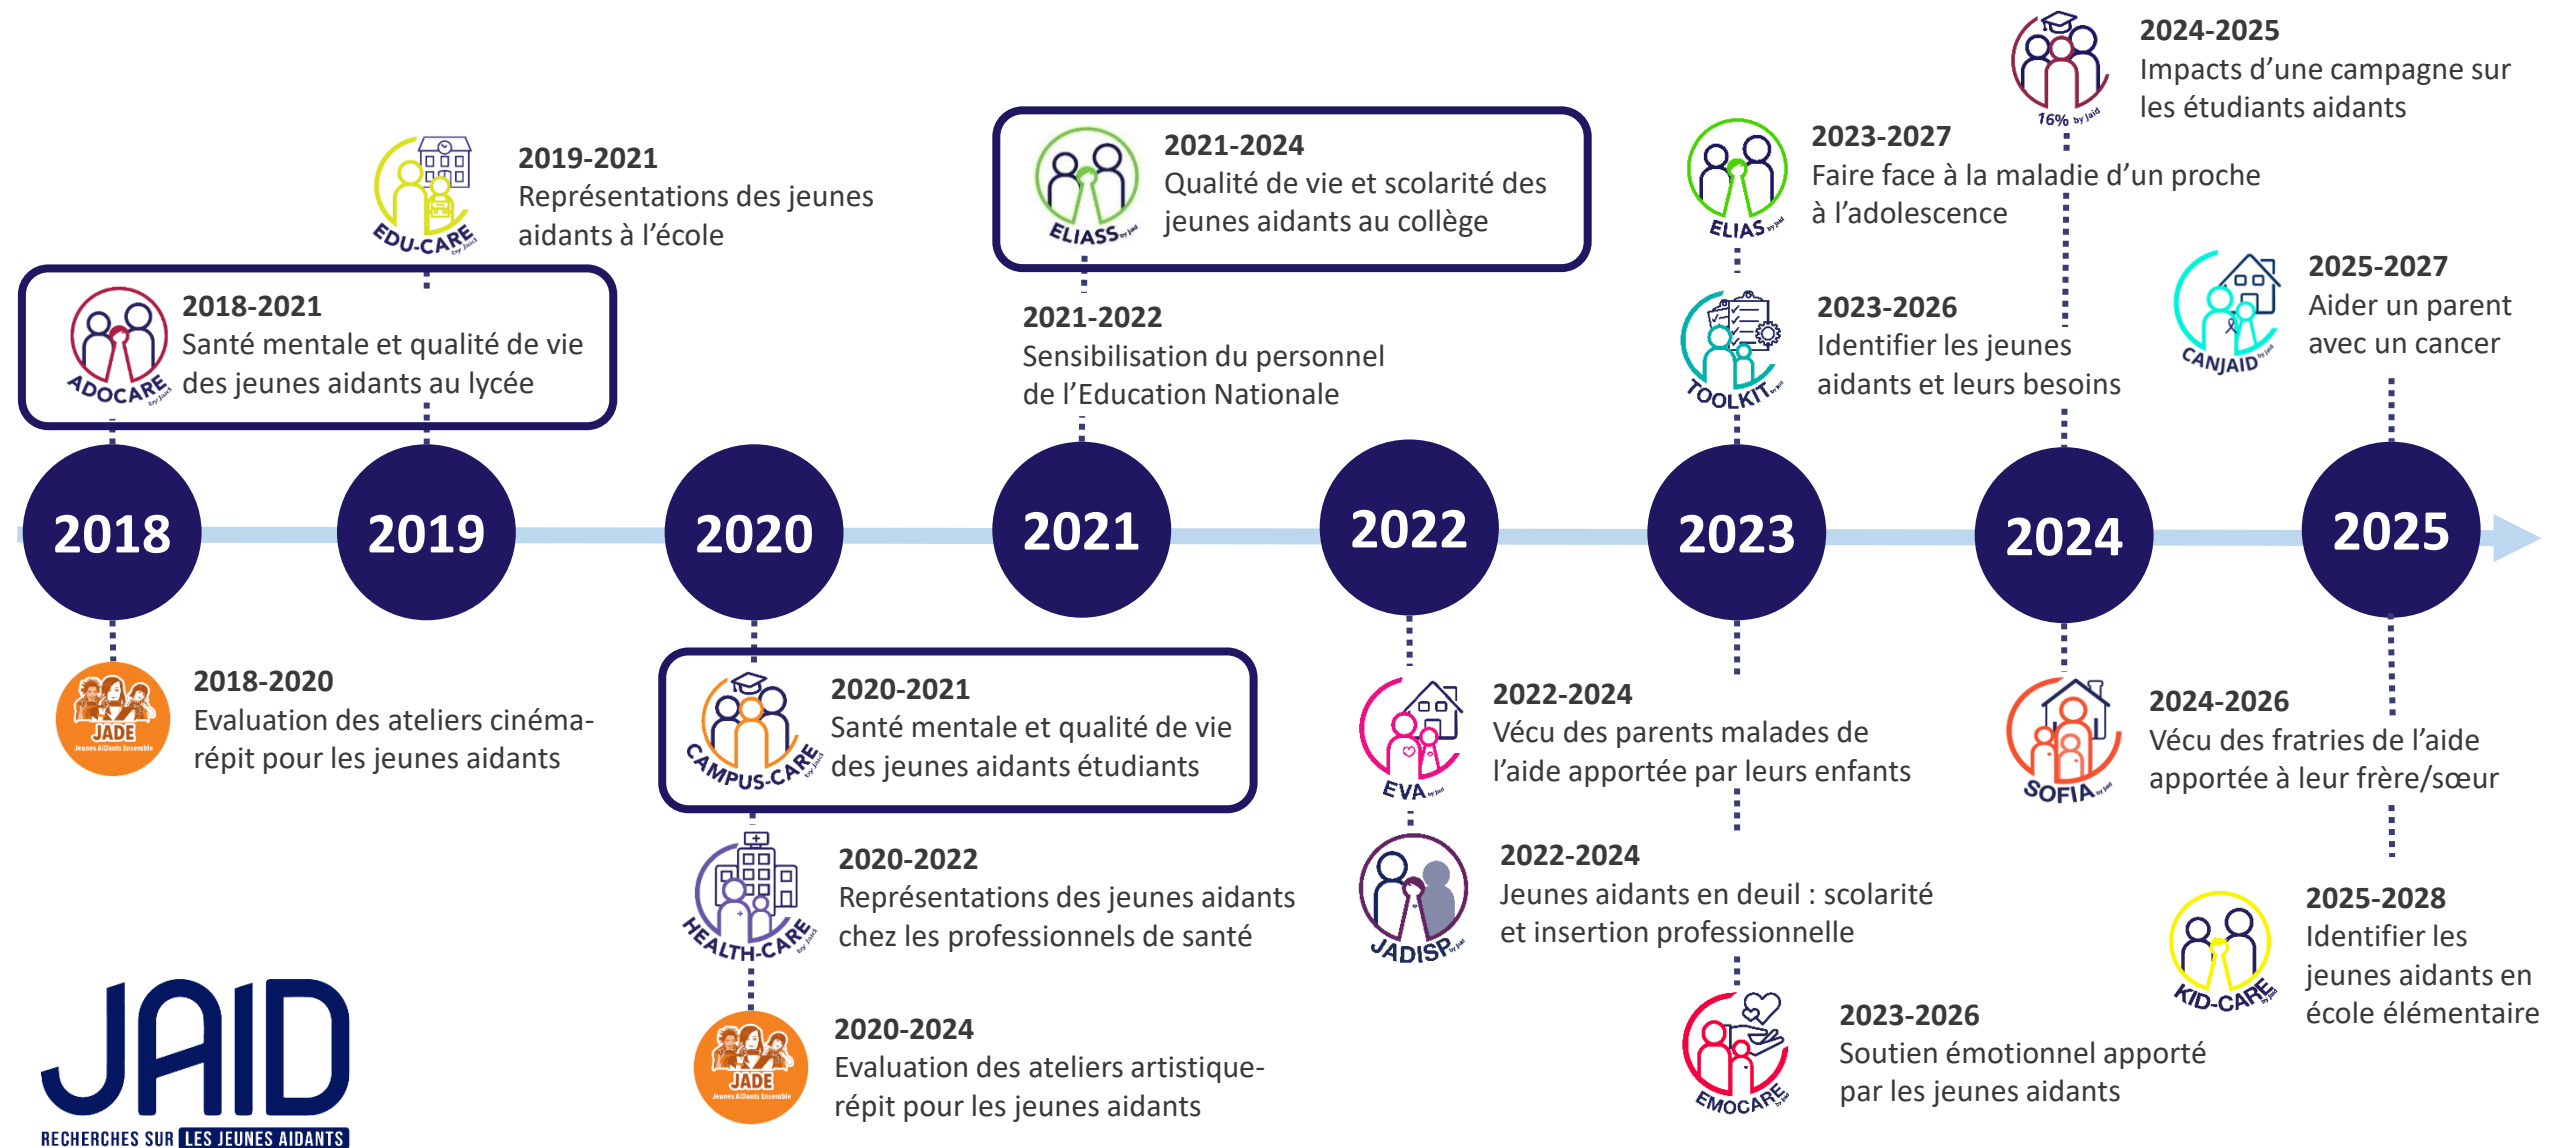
EDU-CARE by Jaid

2019-2021
Représentations des jeunes aidants à l'école

ADOCARE by Jaid

2018-2021
Santé mentale et qualité de vie des jeunes aidants au lycée

ELIASS by Jaid

2021-2024
Qualité de vie et scolarité des jeunes aidants au collège

2021-2022
Sensibilisation du personnel de l'Education Nationale

ELIAS by Jaid

2023-2027
Faire face à la maladie d'un proche à l'adolescence

16% by Jaid

2024-2025
Impacts d'une campagne sur les étudiants aidants

TOOLKIT by Jaid

2023-2026
Identifier les jeunes aidants et leurs besoins

CANJAID by Jaid

2025-2027
Aider un parent avec un cancer

2018

2019

2020

2021

2022

2023

2024

2025

JADE Jeunes AiDants Ensemble

2018-2020
Evaluation des ateliers cinéma-répit pour les jeunes aidants

CAMPUS-CARE by Jaid

2020-2021
Santé mentale et qualité de vie des jeunes aidants étudiants

EVA by Jaid

2022-2024
Vécu des parents malades de l'aide apportée par leurs enfants

SOFIA by Jaid

2024-2026
Vécu des fratries de l'aide apportée à leur frère/sœur

HEALTH-CARE by Jaid

2020-2022
Représentations des jeunes aidants chez les professionnels de santé

JADISP by Jaid

2022-2024
Jeunes aidants en deuil : scolarité et insertion professionnelle

KID-CARE by Jaid

2025-2028
Identifier les jeunes aidants en école élémentaire

JADE Jeunes AiDants Ensemble

2020-2024
Evaluation des ateliers artistique-répit pour les jeunes aidants

EMOCARE by Jaid

2023-2026
Soutien émotionnel apporté par les jeunes aidants

JAID
RECHERCHES SUR LES JEUNES AIDANTS